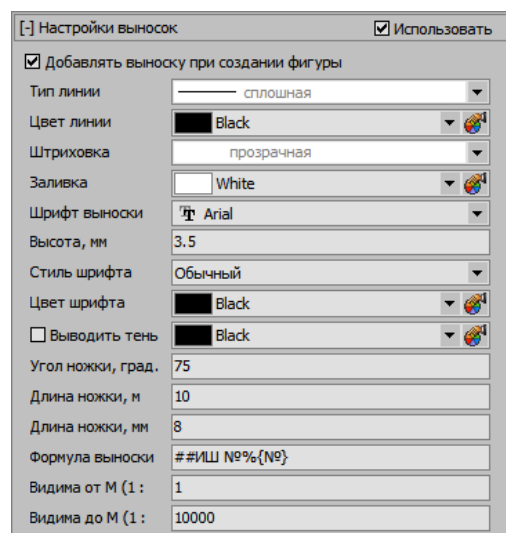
[-] Настройки выносок
Использовать

Добавлять выноску при создании фигуры

| | |
|---|---|
| Тип линии | сплошная |
| Цвет линии | Black |
| Штриховка | прозрачная |
| Заливка | White |
| Шрифт выноски | Arial |
| Высота, мм | 3.5 |
| Стиль шрифта | Обычный |
| Цвет шрифта | Black |
| Выводить тень | Black |
| Угол ножки, град. | 75 |
| Длина ножки, м | 10 |
| Длина ножки, мм | 8 |
| Формула выноски | ##ИШ №%{№} |
| Видима от М (1 : | 1 |
| Видима до М (1 : | 10000 |